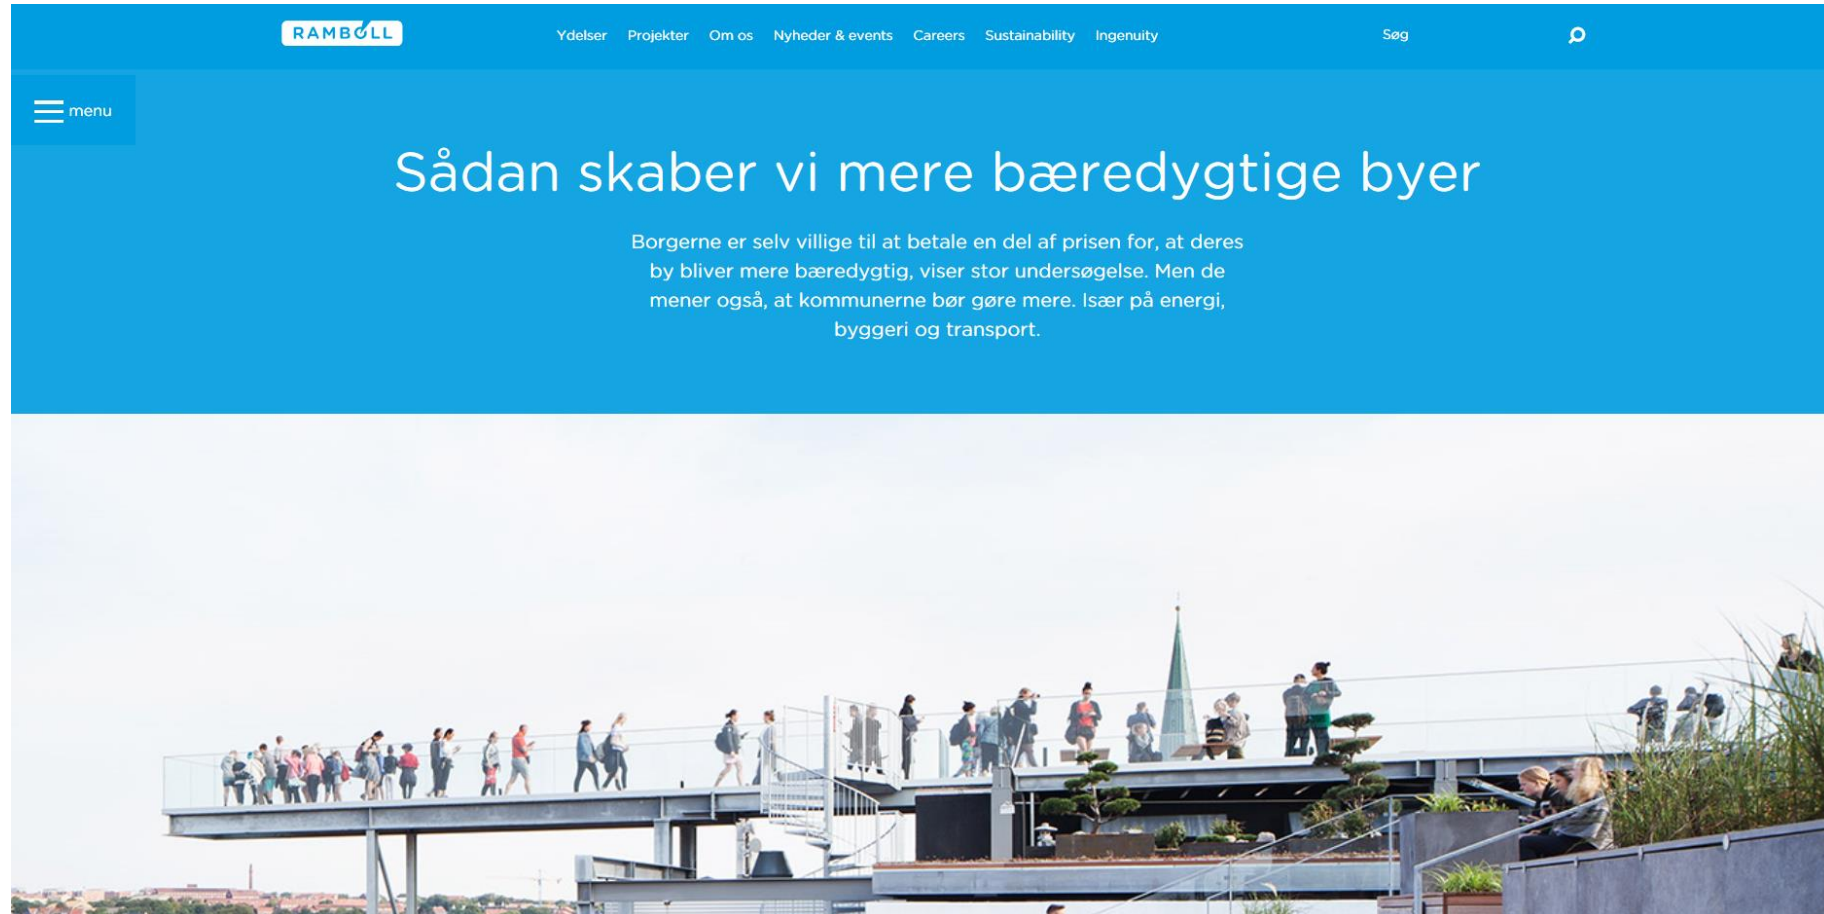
RAMBØLL

Ydelser Projekter Om os Nyheder & events Careers Sustainability Ingenuity

Søg

menu

Sådan skaber vi mere bæredygtige byer

Borgerne er selv villige til at betale en del af prisen for, at deres by bliver mere bæredygtig, viser stor undersøgelse. Men de mener også, at kommunerne bør gøre mere. Især på energi, byggeri og transport.